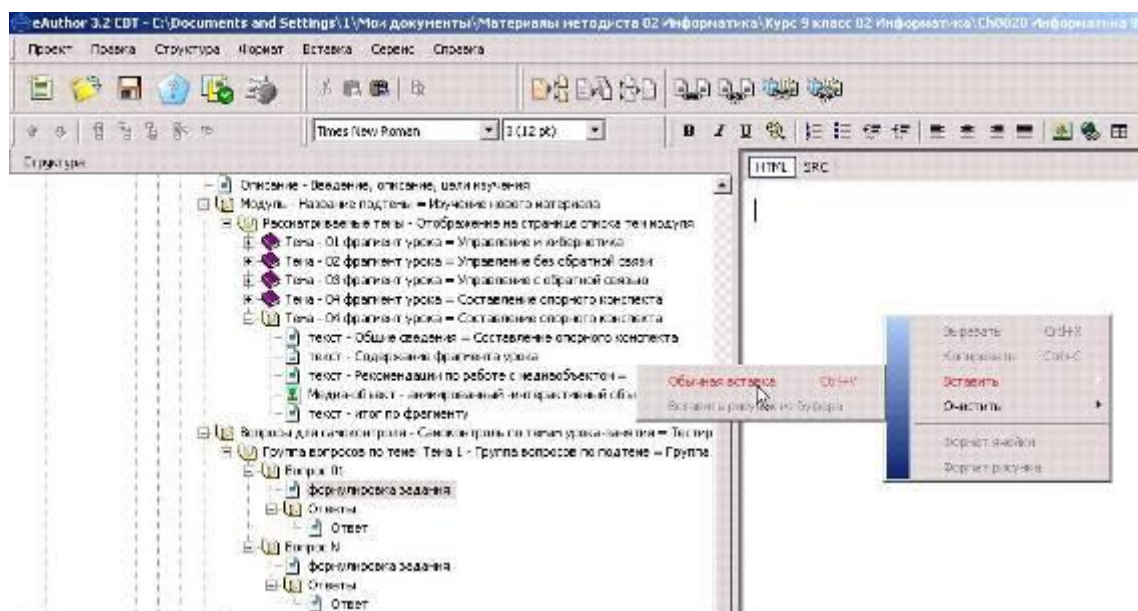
eAuthor 3.2 CDT - C:\Documents and Settings\1\Мои документы\Материалы методиста 02 Информатика\Курс 9 класс 02 Информатика\Ch0020 Информатика 9

Проект Правка Структура Формат Вставка Сервис Справка

Times New Roman 3 (12 pt)

Структура

Описание - Введение, описание, цели изучения
Модуль - Название подтемы = Изучение нового материала
Рассматриваемые темы - Отображение на странице списка тем модуля
Тема - 01 фрагмент урока = Управление и кибернетика
Тема - 02 фрагмент урока = Управление без обратной связи
Тема - 03 фрагмент урока = Управление с обратной связью
Тема - 04 фрагмент урока = Составление опорного конспекта
Тема - 04 фрагмент урока = Составление опорного конспекта
текст - Общие сведения = Составление опорного конспекта
текст - Содержание фрагмента урока
текст - Рекомендации по работе с медиаобъектом =
Медиаобъект - анимированный интерактивный объ
текст - итог по фрагменту
Вопросы для самоконтроля - Самоконтроль по теме урока-занятия = Тестир
Группа вопросов по теме Тема 1 - Группа вопросов по подтеме = Группа
Вопрос 01
формулировка задания
Ответы
Ответ
Вопрос N
формулировка задания
Ответы
Ответ

HTML SRC

Обычная вставка Ctrl+V
Вставить рисунок из буфера

Вырезать Ctrl+X
Копировать Ctrl+C
Вставить
Очистить
Формат ячейки
Формат рисунка